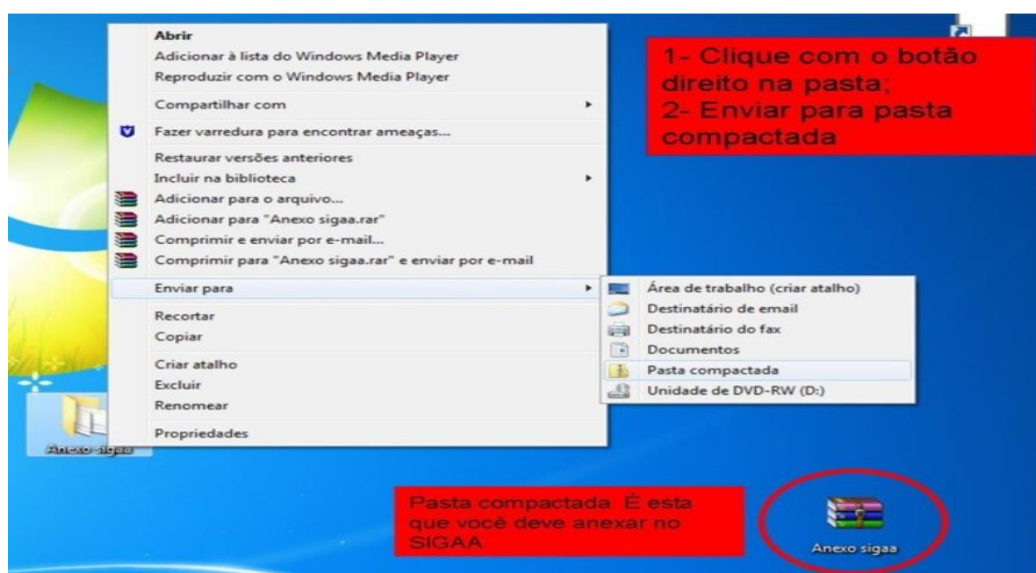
Abrir
Adicionar à lista do Windows Media Player
Reproduzir com o Windows Media Player
Compartilhar com
Fazer varredura para encontrar ameaças...
Restaurar versões anteriores
Incluir na biblioteca
Adicionar para o arquivo...
Adicionar para "Anexo sigaa.rar"
Comprimir e enviar por e-mail...
Comprimir para "Anexo sigaa.rar" e enviar por e-mail
Enviar para
Recortar
Copiar
Criar atalho
Excluir
Renomear
Propriedades

Área de trabalho (criar atalho)
Destinatário de email
Destinatário do fax
Documentos
Pasta compactada
Unidade de DVD-RW (D:)

1- Clique com o botão direito na pasta;
2- Enviar para pasta compactada

Anexo sigaa

Pasta compactada. É esta que você deve anexar no SIGAA

Anexo sigaa